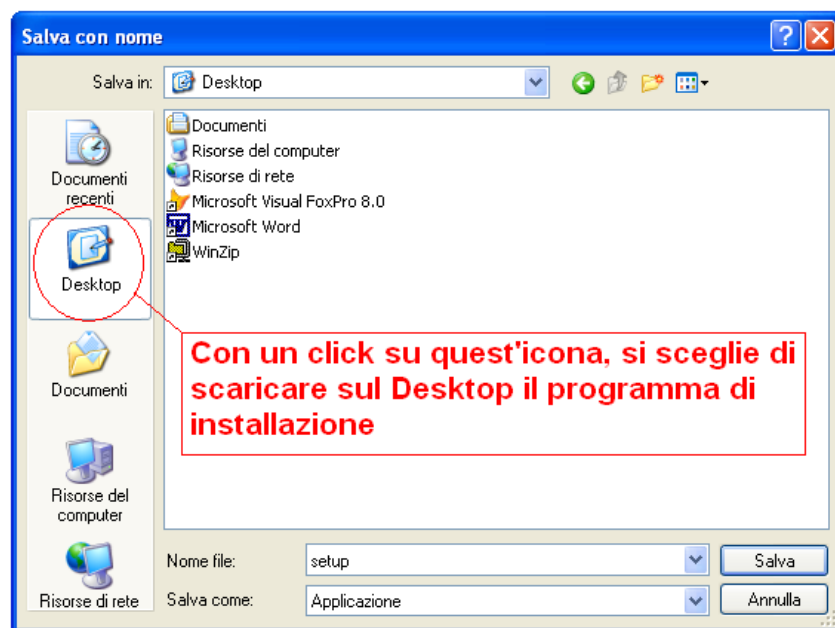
Salva con nome

Salva in: Desktop

Documenti recenti

Desktop

Documenti

Risorse del computer

Risorse di rete

Documenti
Risorse del computer
Risorse di rete
Microsoft Visual FoxPro 8.0
Microsoft Word
WinZip

Con un click su quest'icona, si sceglie di scaricare sul Desktop il programma di installazione

Nome file: setup
Salva come: Applicazione

Salva
Annulla